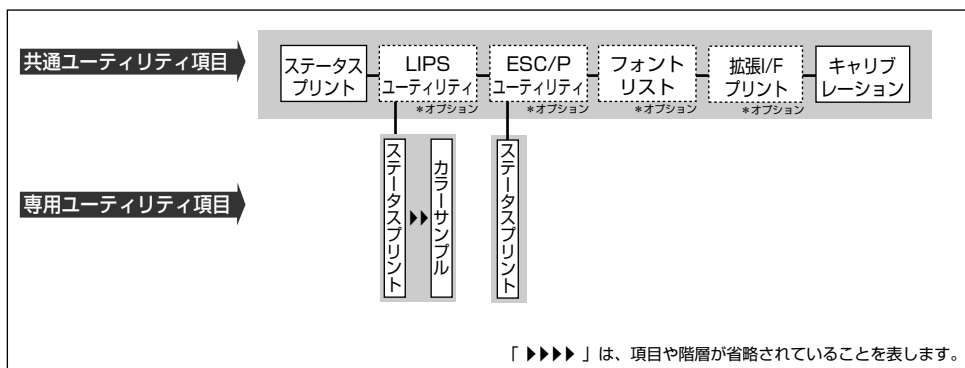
共通ユーティリティ項目

ステータスプリント

LIPS ユーティリティ
*オプション

ESC/P ユーティリティ
*オプション

フォントリスト
*オプション

拡張I/F プリント
*オプション

キャリブレーション

専用ユーティリティ項目

ステータスプリント ▶▶ カラーサンプル

ステータスプリント

「 ▶▶▶▶ 」は、項目や階層が省略されていることを表します。